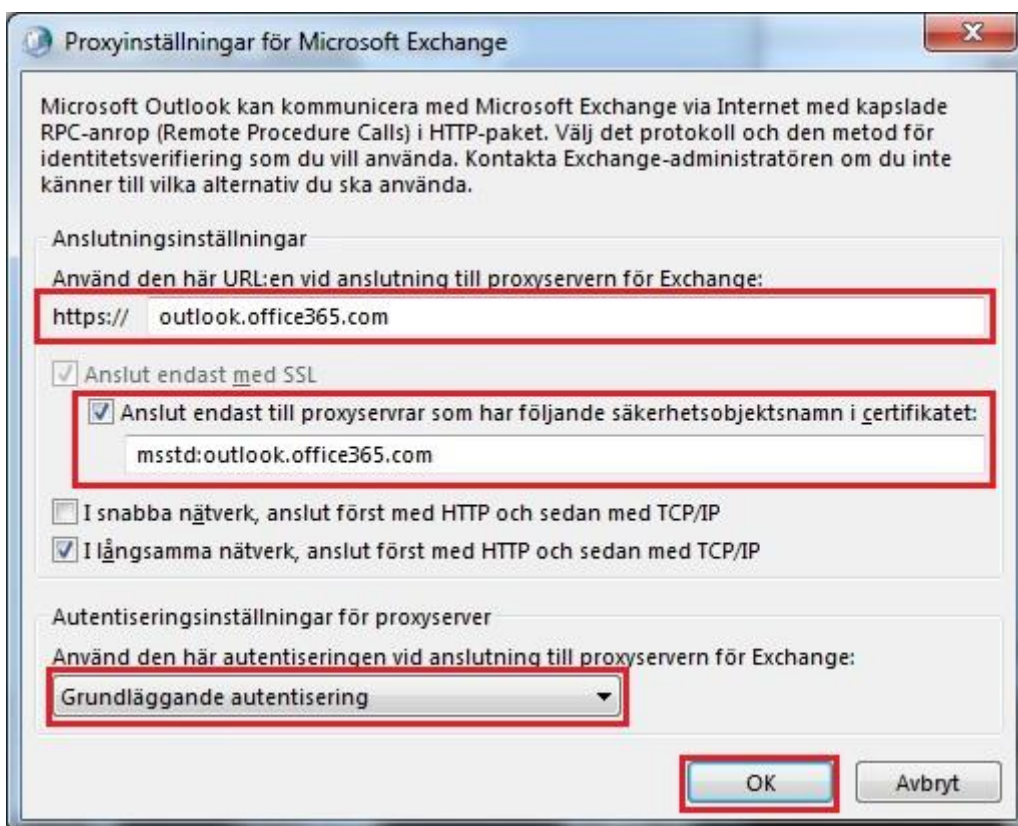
Proxyinställningar för Microsoft Exchange

Microsoft Outlook kan kommunicera med Microsoft Exchange via Internet med kapslade RPC-anrop (Remote Procedure Calls) i HTTP-paket. Välj det protokoll och den metod för identitetsverifiering som du vill använda. Kontakta Exchange-administratören om du inte känner till vilka alternativ du ska använda.

Anslutningsinställningar

Använd den här URL:en vid anslutning till proxyservern för Exchange:

https:// outlook.office365.com

Anslut endast med SSL

Anslut endast till proxyservrar som har följande säkerhetsobjektsnamn i certifikatet:

msstd:outlook.office365.com

I snabba nätverk, anslut först med HTTP och sedan med TCP/IP

I långsamma nätverk, anslut först med HTTP och sedan med TCP/IP

Autentiseringsinställningar för proxyserver

Använd den här autentiseringen vid anslutning till proxyservern för Exchange:

Grundläggande autentisering

OK

Avbryt